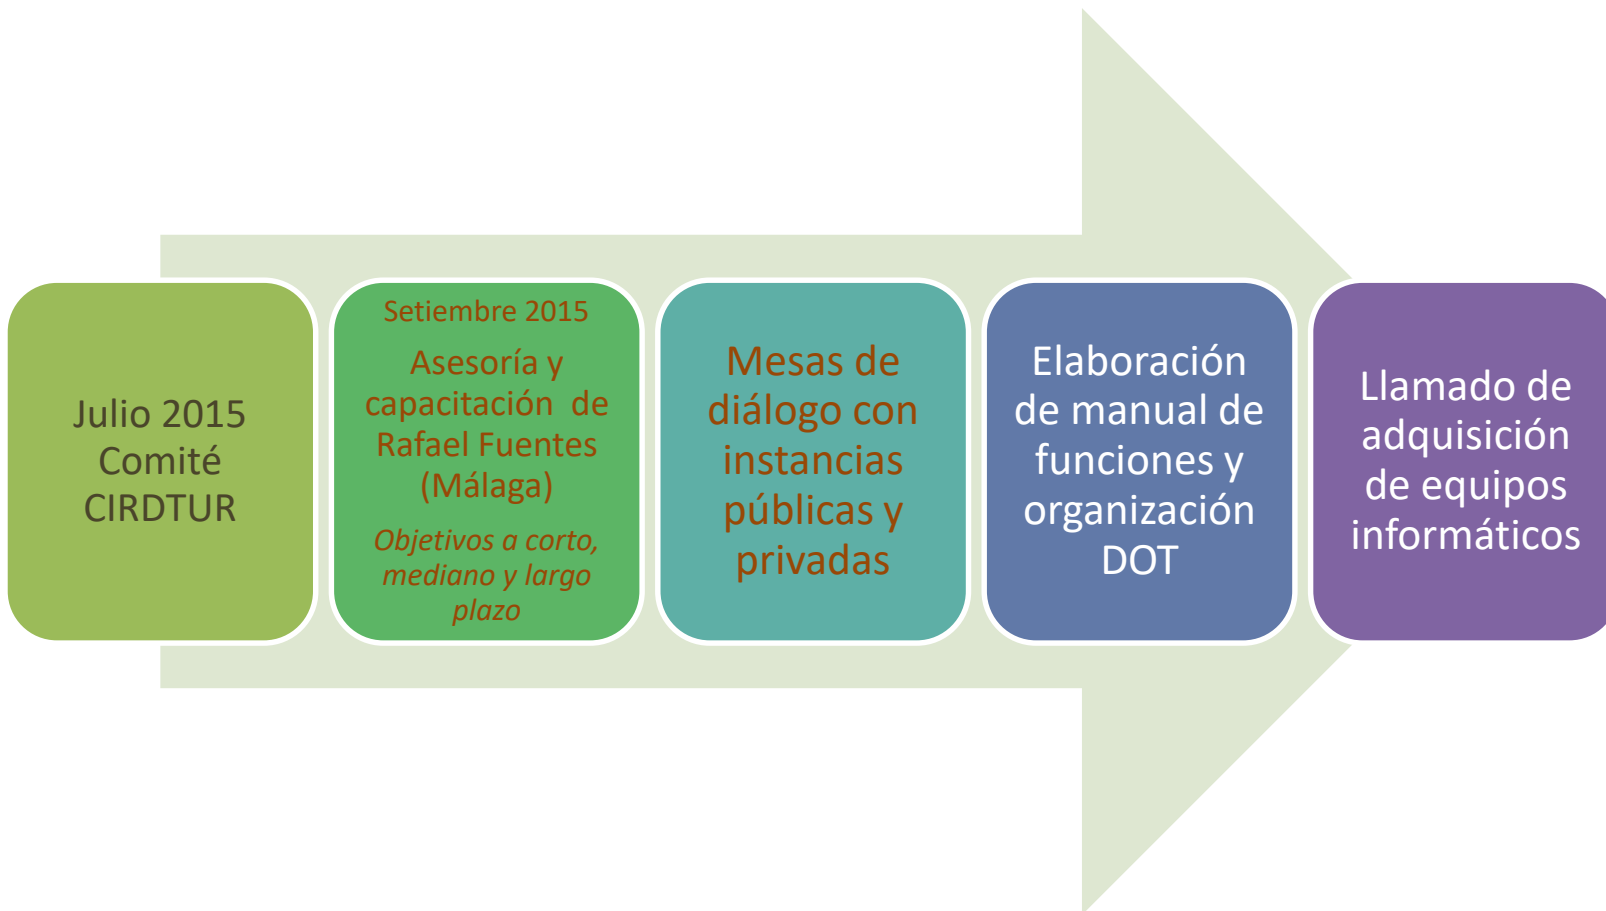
Julio 2015 Comité CIRDTUR

Setiembre 2015

Asesoría y capacitación de Rafael Fuentes (Málaga)

Objetivos a corto, mediano y largo plazo

Mesas de diálogo con instancias públicas y privadas

Elaboración de manual de funciones y organización DOT

Llamado de adquisición de equipos informáticos